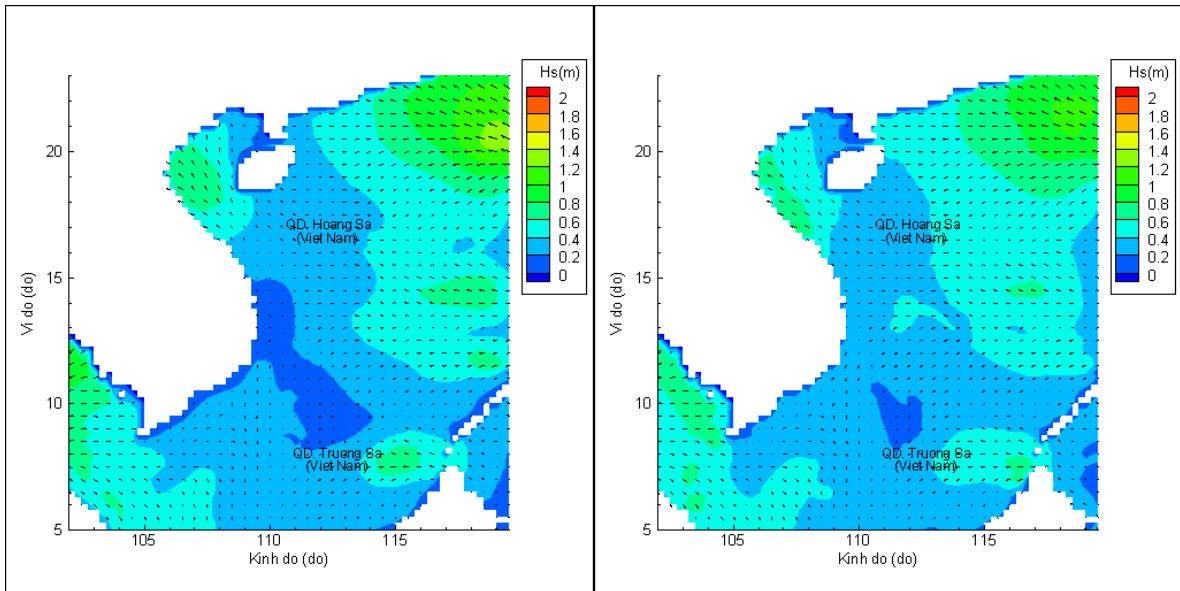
Hs(m)
2
1.8
1.6
1.4
1.2
1
0.8
0.6
0.4
0.2
0

20
15
10
5
Vi do (do)
105
110
115
Kinh do (do)
QD. Hoang Sa
(Viet Nam)
QD. Truong Sa
(Viet Nam)

Hs(m)
2
1.8
1.6
1.4
1.2
1
0.8
0.6
0.4
0.2
0

20
15
10
5
Vi do (do)
105
110
115
Kinh do (do)
QD. Hoang Sa
(Viet Nam)
QD. Truong Sa
(Viet Nam)